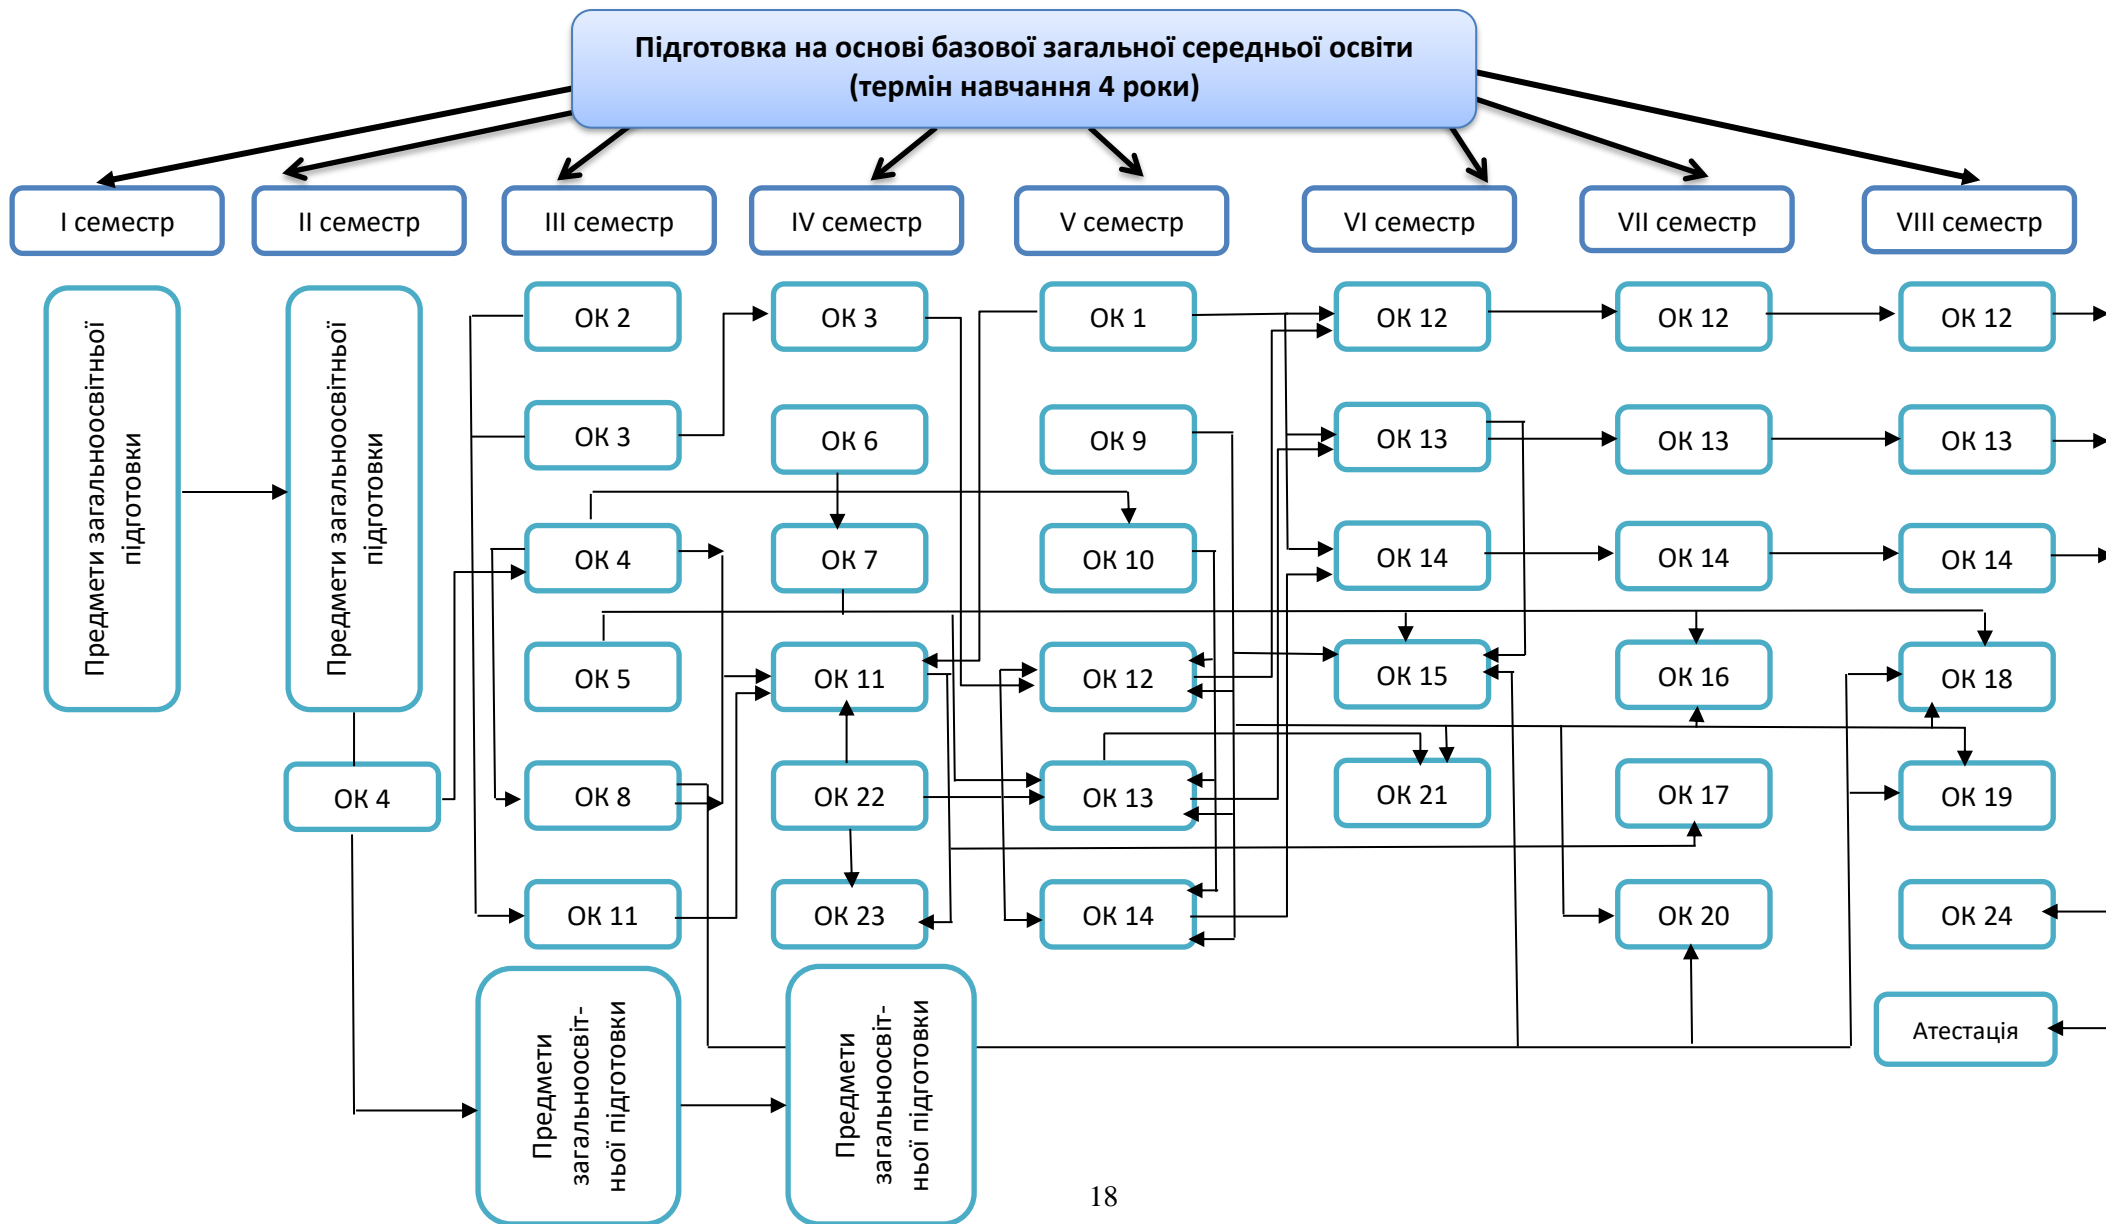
Підготовка на основі базової загальної середньої освіти (термін навчання 4 роки)

І семестр

ІІ семестр

ІІІ семестр

IV семестр

V семестр

VI семестр

VII семестр

VIII семестр

Предмети загальноосвітньої підготовки

Предмети загальноосвітньої підготовки

ОК 4

ОК 2

ОК 3

ОК 4

ОК 5

ОК 8

ОК 11

Предмети загальноосвіт-ньої підготовки

ОК 3

ОК 6

ОК 7

ОК 11

ОК 22

ОК 23

Предмети загальноосвіт-ньої підготовки

ОК 1

ОК 9

ОК 10

ОК 12

ОК 13

ОК 14

ОК 12

ОК 13

ОК 14

ОК 15

ОК 21

ОК 12

ОК 13

ОК 14

ОК 16

ОК 17

ОК 20

ОК 12

ОК 13

ОК 14

ОК 18

ОК 19

ОК 24

Атестація

18